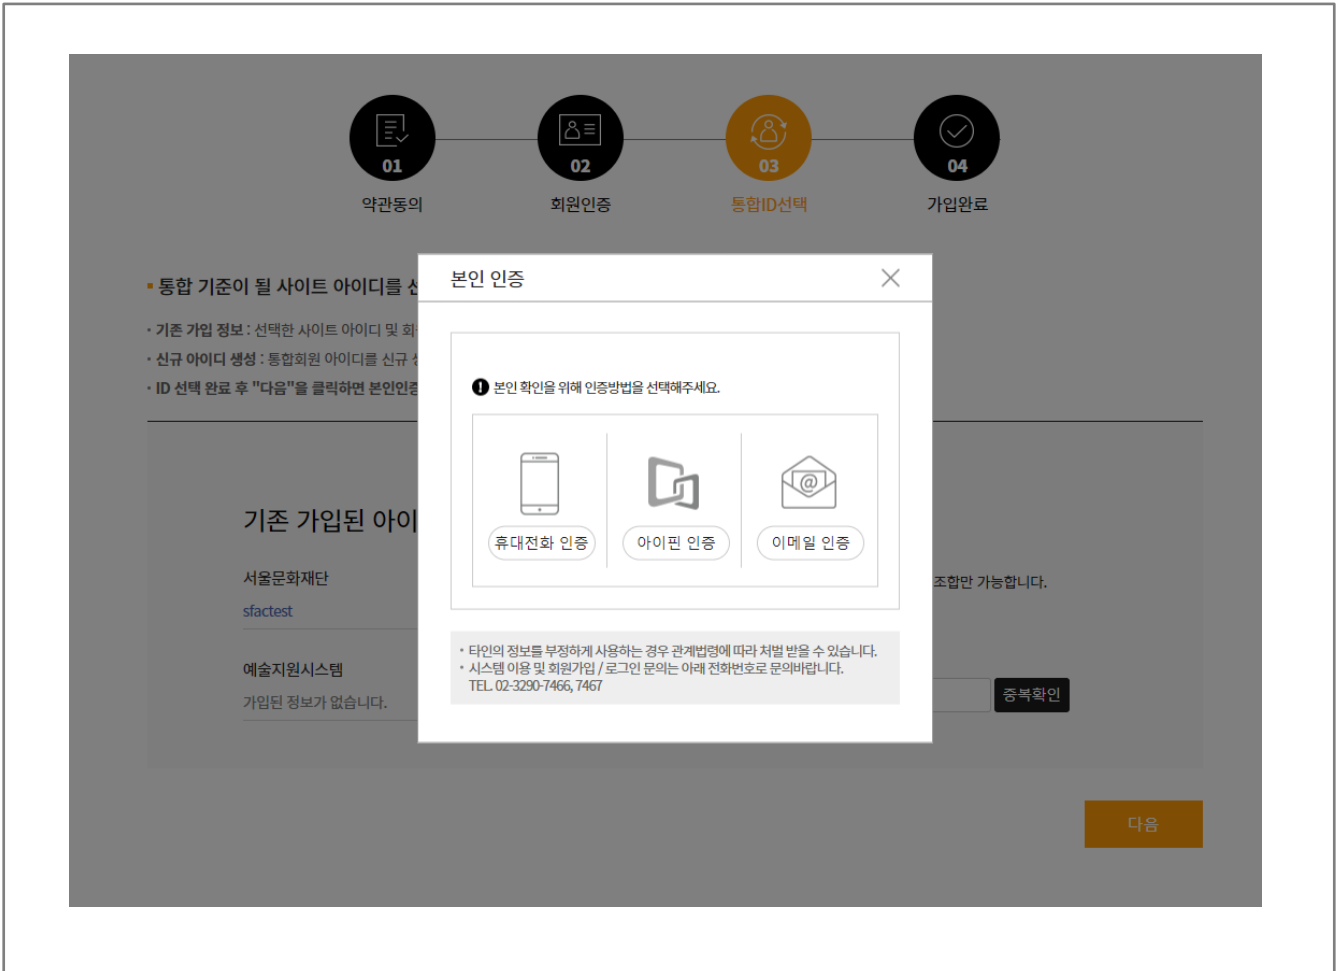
01
약관동의

02
회원인증

03
통합ID선택

04
가입완료

통합 기준이 될 사이트 아이디를 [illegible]

· 기존 가입 정보 : 선택한 사이트 아이디 및 회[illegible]
· 신규 아이디 생성 : 통합회원 아이디를 신규 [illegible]
· ID 선택 완료 후 "다음"을 클릭하면 본인인증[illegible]

기존 가입된 아이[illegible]

서울문화재단
sfactest

예술지원시스템
가입된 정보가 없습니다.

조합만 가능합니다.

중복확인

다음

본인 인증

본인 확인을 위해 인증방법을 선택해주세요.

휴대전화 인증
아이핀 인증
이메일 인증

· 타인의 정보를 부정하게 사용하는 경우 관계법령에 따라 처벌 받을 수 있습니다.
· 시스템 이용 및 회원가입 / 로그인 문의는 아래 전화번호로 문의바랍니다.
TEL. 02-3290-7466, 7467